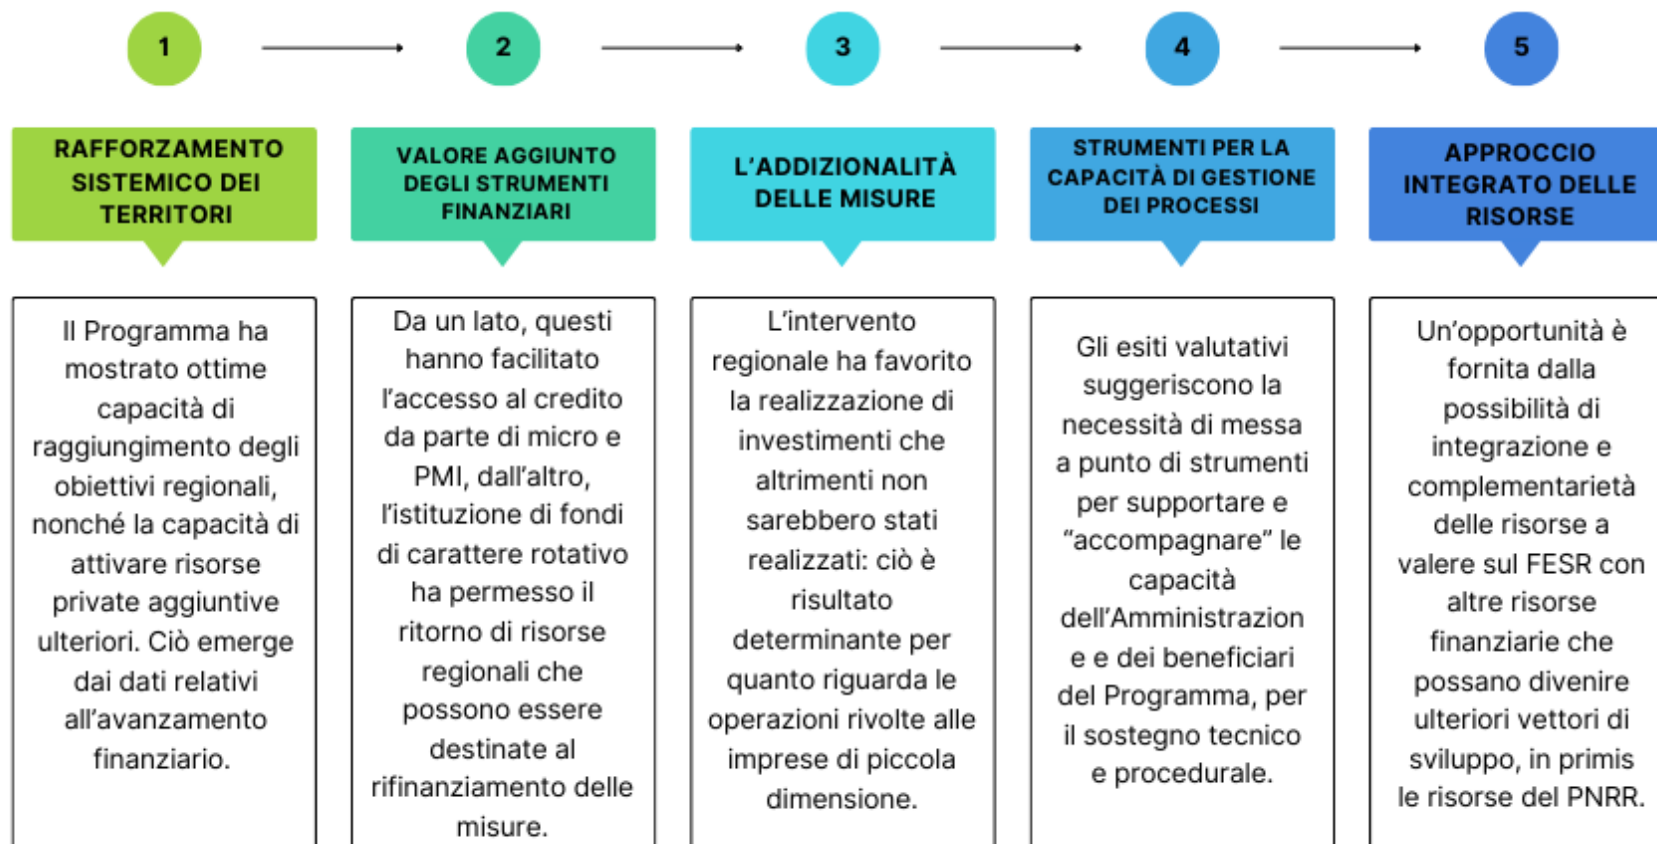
1

2

3

4

5

RAFFORZAMENTO SISTEMICO DEI TERRITORI

Il Programma ha mostrato ottime capacità di raggiungimento degli obiettivi regionali, nonché la capacità di attivare risorse private aggiuntive ulteriori. Ciò emerge dai dati relativi all'avanzamento finanziario.

VALORE AGGIUNTO DEGLI STRUMENTI FINANZIARI

Da un lato, questi hanno facilitato l'accesso al credito da parte di micro e PMI, dall'altro, l'istituzione di fondi di carattere rotativo ha permesso il ritorno di risorse regionali che possono essere destinate al rifinanziamento delle misure.

L'ADDIZIONALITÀ DELLE MISURE

L'intervento regionale ha favorito la realizzazione di investimenti che altrimenti non sarebbero stati realizzati: ciò è risultato determinante per quanto riguarda le operazioni rivolte alle imprese di piccola dimensione.

STRUMENTI PER LA CAPACITÀ DI GESTIONE DEI PROCESSI

Gli esiti valutativi suggeriscono la necessità di messa a punto di strumenti per supportare e "accompagnare" le capacità dell'Amministrazione e dei beneficiari del Programma, per il sostegno tecnico e procedurale.

APPROCCIO INTEGRATO DELLE RISORSE

Un'opportunità è fornita dalla possibilità di integrazione e complementarietà delle risorse a valere sul FESR con altre risorse finanziarie che possano divenire ulteriori vettori di sviluppo, in primis le risorse del PNRR.